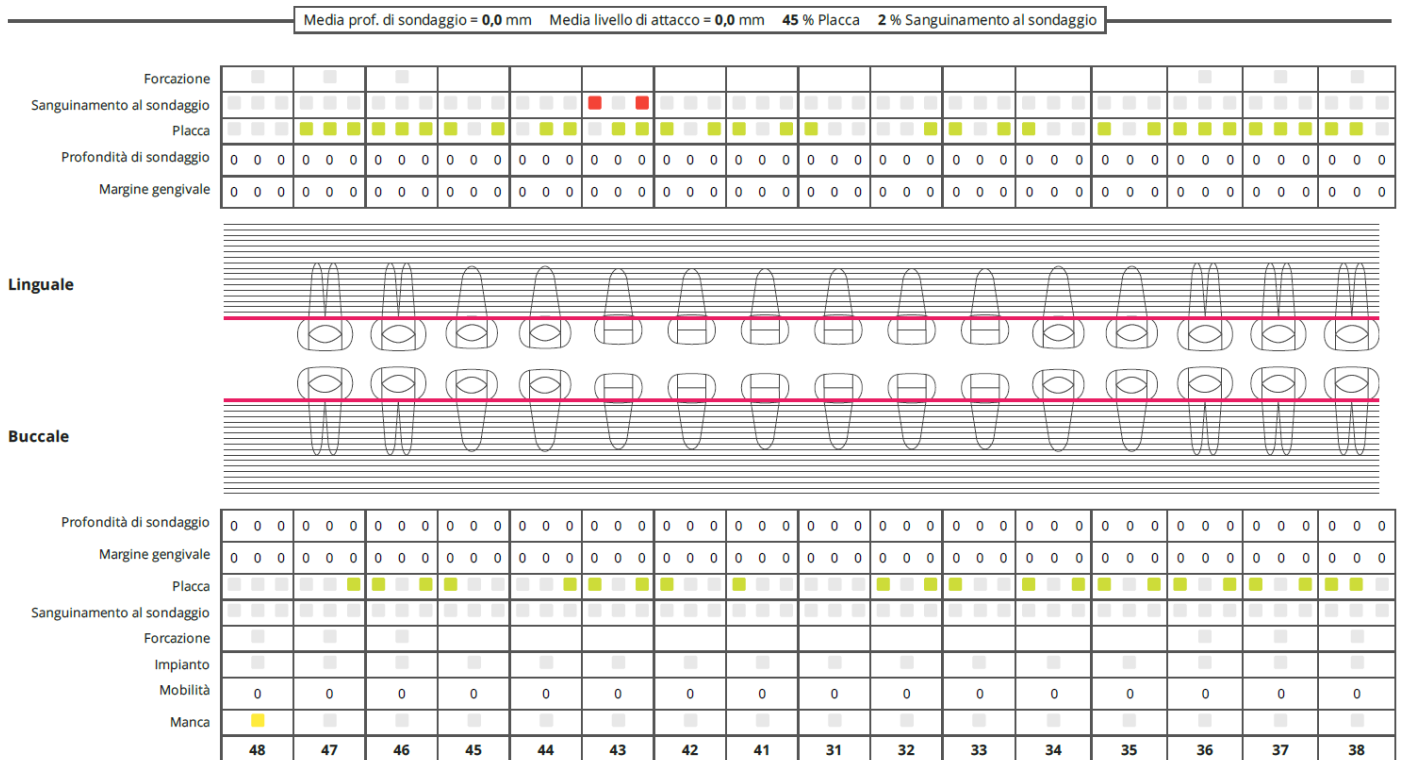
Media prof. di sondaggio = **0,0** mm   Media livello di attacco = **0,0** mm   **45** % Placca   **2** % Sanguinamento al sondaggio

| | | | | | | | | | | | | | | | | |
|---|---|---|---|---|---|---|---|---|---|---|---|---|---|---|---|---|
| Forcazione | | | | | | | | | | | | | | | | |
| Sanguinamento al sondaggio | | | | | | | | | | | | | | | | |
| Placca | | | | | | | | | | | | | | | | |
| Profondità di sondaggio | 0 0 0 | 0 0 0 | 0 0 0 | 0 0 0 | 0 0 0 | 0 0 0 | 0 0 0 | 0 0 0 | 0 0 0 | 0 0 0 | 0 0 0 | 0 0 0 | 0 0 0 | 0 0 0 | 0 0 0 | 0 0 0 |
| Margine gengivale | 0 0 0 | 0 0 0 | 0 0 0 | 0 0 0 | 0 0 0 | 0 0 0 | 0 0 0 | 0 0 0 | 0 0 0 | 0 0 0 | 0 0 0 | 0 0 0 | 0 0 0 | 0 0 0 | 0 0 0 | 0 0 0 |

Linguale

Buccale

| | | | | | | | | | | | | | | | | |
|---|---|---|---|---|---|---|---|---|---|---|---|---|---|---|---|---|
| Profondità di sondaggio | 0 0 0 | 0 0 0 | 0 0 0 | 0 0 0 | 0 0 0 | 0 0 0 | 0 0 0 | 0 0 0 | 0 0 0 | 0 0 0 | 0 0 0 | 0 0 0 | 0 0 0 | 0 0 0 | 0 0 0 | 0 0 0 |
| Margine gengivale | 0 0 0 | 0 0 0 | 0 0 0 | 0 0 0 | 0 0 0 | 0 0 0 | 0 0 0 | 0 0 0 | 0 0 0 | 0 0 0 | 0 0 0 | 0 0 0 | 0 0 0 | 0 0 0 | 0 0 0 | 0 0 0 |
| Placca | | | | | | | | | | | | | | | | |
| Sanguinamento al sondaggio | | | | | | | | | | | | | | | | |
| Forcazione | | | | | | | | | | | | | | | | |
| Impianto | | | | | | | | | | | | | | | | |
| Mobilità | 0 | 0 | 0 | 0 | 0 | 0 | 0 | 0 | 0 | 0 | 0 | 0 | 0 | 0 | 0 | 0 |
| Manca | | | | | | | | | | | | | | | | |
| | 48 | 47 | 46 | 45 | 44 | 43 | 42 | 41 | 31 | 32 | 33 | 34 | 35 | 36 | 37 | 38 |